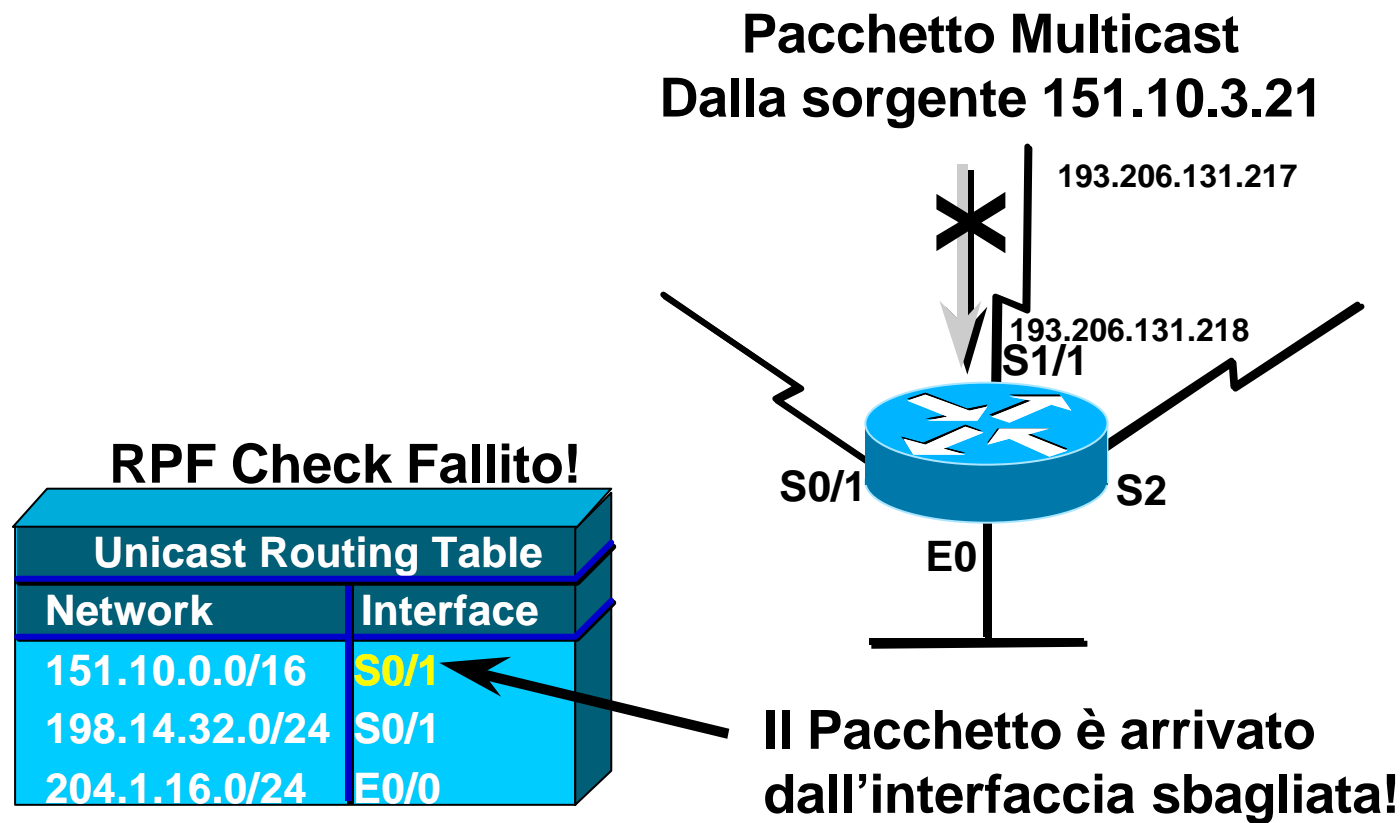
Pacchetto Multicast
Dalla sorgente 151.10.3.21

193.206.131.217

193.206.131.218

S1/1

S0/1

S2

E0

RPF Check Fallito!

| Unicast Routing Table | |
|---|---|
| Network | Interface |
| 151.10.0.0/16 | S0/1 |
| 198.14.32.0/24 | S0/1 |
| 204.1.16.0/24 | E0/0 |

Il Pacchetto è arrivato dall’interfaccia sbagliata!